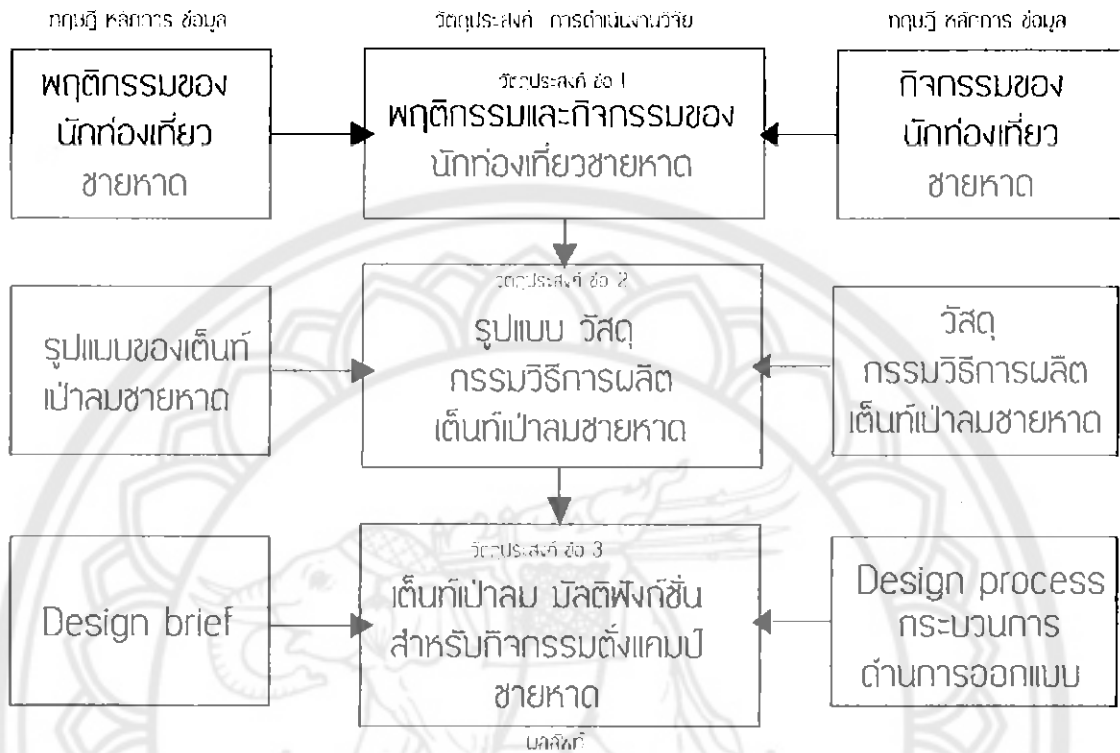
ทฤษฎี หลักการ ข้อมูล

วัตถุประสงค์ การดำเนินงานวิจัย

ทฤษฎี หลักการ ข้อมูล

พฤติกรรมของ นักท่องเที่ยว ชายหาด

วัตถุประสงค์ ข้อ 1
พฤติกรรมและกิจกรรมของ นักท่องเที่ยวชายหาด

กิจกรรมของ นักท่องเที่ยว ชายหาด

รูปแบบของเต็นท์ เป่าลมชายหาด

วัตถุประสงค์ ข้อ 2
รูปแบบ วัสดุ กรรมวิธีการผลิต เต็นท์เป่าลมชายหาด

วัสดุ กรรมวิธีการผลิต เต็นท์เป่าลมชายหาด

Design brief

วัตถุประสงค์ ข้อ 3
เต็นท์เป่าลม มัลติฟังก์ชั่น สำหรับกิจกรรมตั้งแคมป์ ชายหาด

Design process กระบวนการ ด้านการออกแบบ

ผลลัพธ์